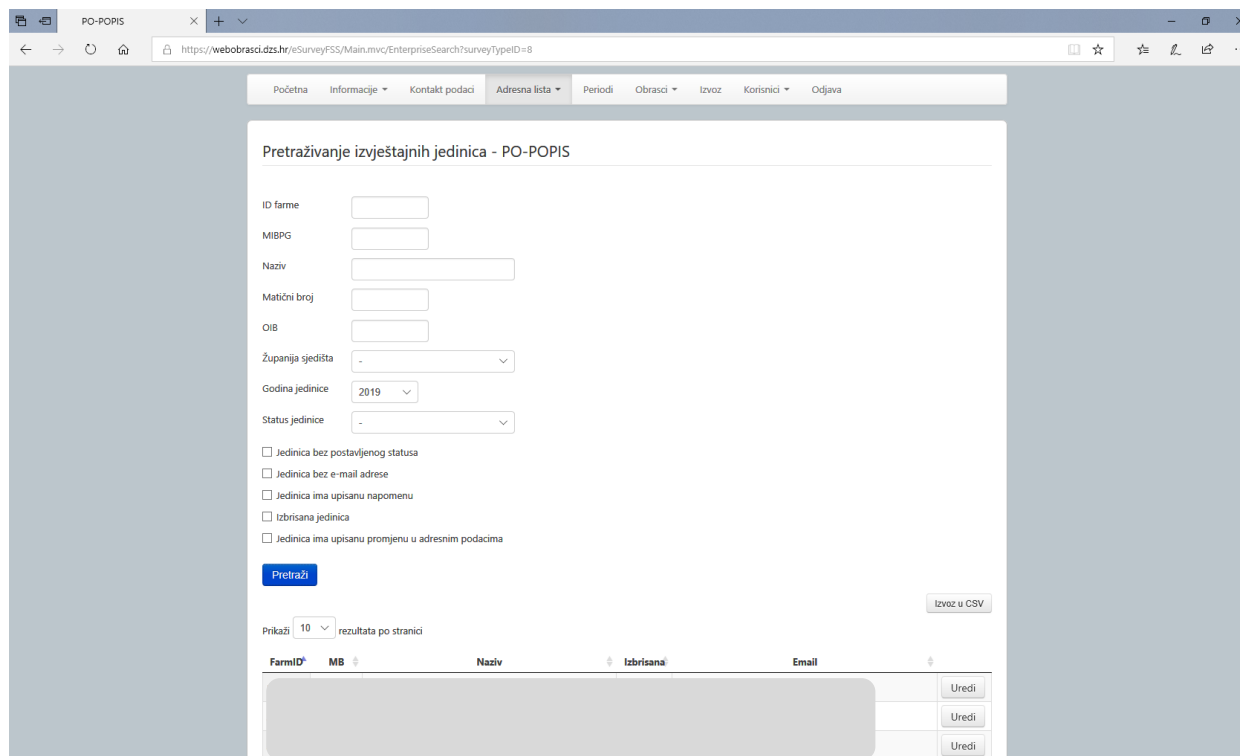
PO-POPIS

https://webobrasci.dzs.hr/eSurveyFSS/Main.mvc/EnterpriseSearch?surveyTypeID=8

Početna Informacije ▾ Kontakt podaci Adresna lista ▾ Periodi Obrasci ▾ Izvoz Korisnici ▾ Odjava

Pretraživanje izvještajnih jedinica - PO-POPIS

ID farme
MIBPG
Naziv
Matični broj
OIB
Županija sjedišta -
Godina jedinice 2019
Status jedinice -

Jedinica bez postavljenog statusa
Jedinica bez e-mail adrese
Jedinica ima upisanu napomenu
Izbrisana jedinica
Jedinica ima upisanu promjenu u adresnim podacima

Pretraži

Izvoz u CSV

Prikaži 10 rezultata po stranici

| FarmID | MB | Naziv | Izbrisana | Email | |
|---|---|---|---|---|---|
| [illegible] | | | | | Uredi |
| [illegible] | | | | | Uredi |
| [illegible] | | | | | Uredi |